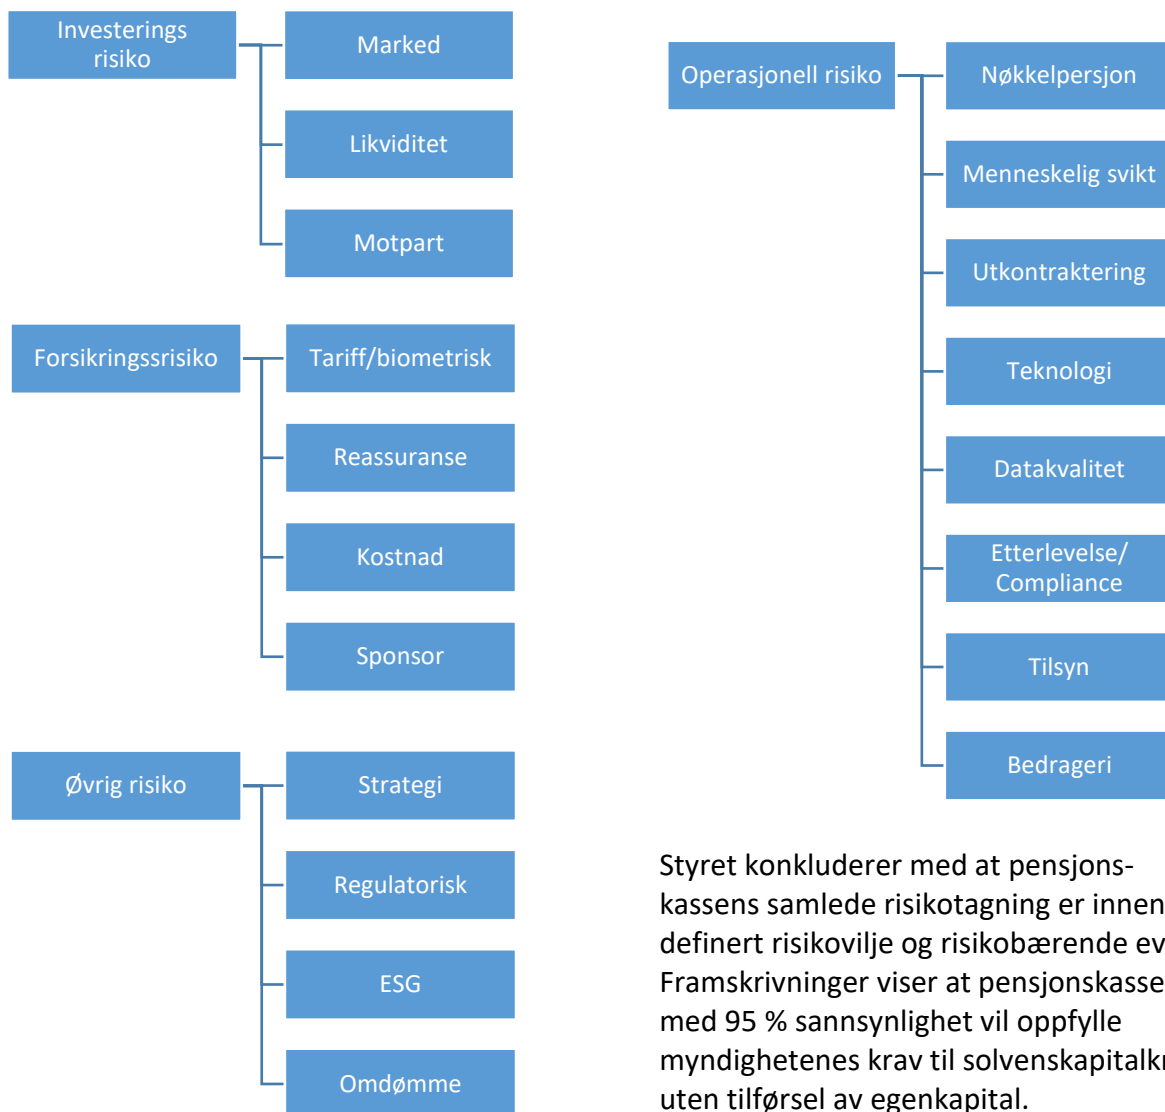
Investerings risiko

Marked

Likviditet

Motpart

Forsikringssrisiko

Tariff/biometrisk

Reassuranse

Kostnad

Sponsor

Øvrig risiko

Strategi

Regulatorisk

ESG

Omdømme

Operasjonell risiko

Nøkkelpersjon

Menneskelig svikt

Utkontraktering

Teknologi

Datakvalitet

Etterlevelse/ Compliance

Tilsyn

Bedrageri

Styret konkluderer med at pensjonskassens samlede risikotagning er innen definert risikovilje og risikobærende ev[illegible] Framskrivninger viser at pensjonskasse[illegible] med 95 % sannsynlighet vil oppfylle myndighetenes krav til solvenskapitalk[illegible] uten tilførsel av egenkapital.